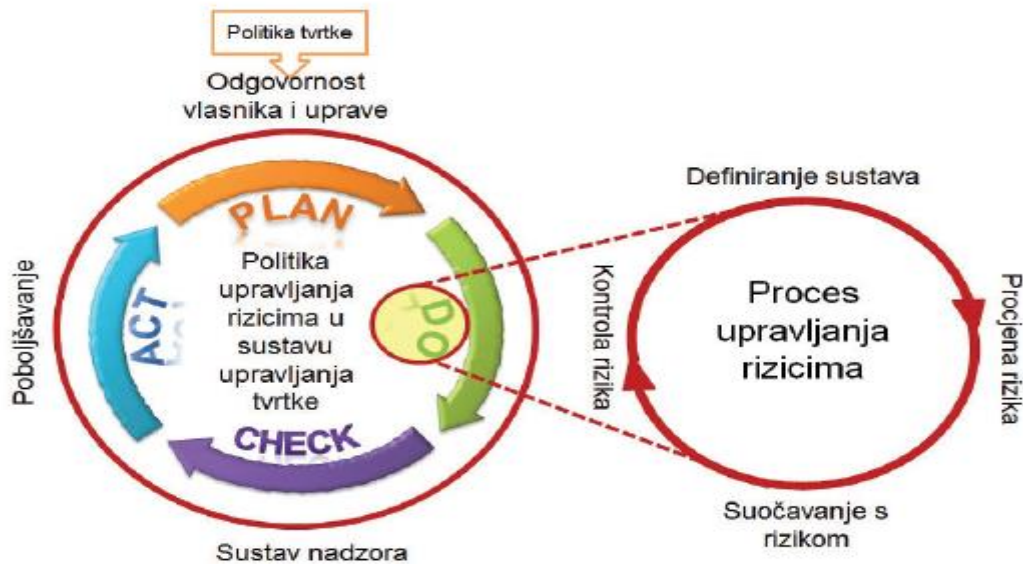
Politika tvrtke

Odgovornost vlasnika i uprave

PLAN

DO

CHECK

ACT

Poboljšavanje

Politika upravljanja rizicima u sustavu upravljanja tvrtke

Sustav nadzora

Definiranje sustava

Kontrola rizika

Proces upravljanja rizicima

Procjena rizika

Suočavanje s rizikom